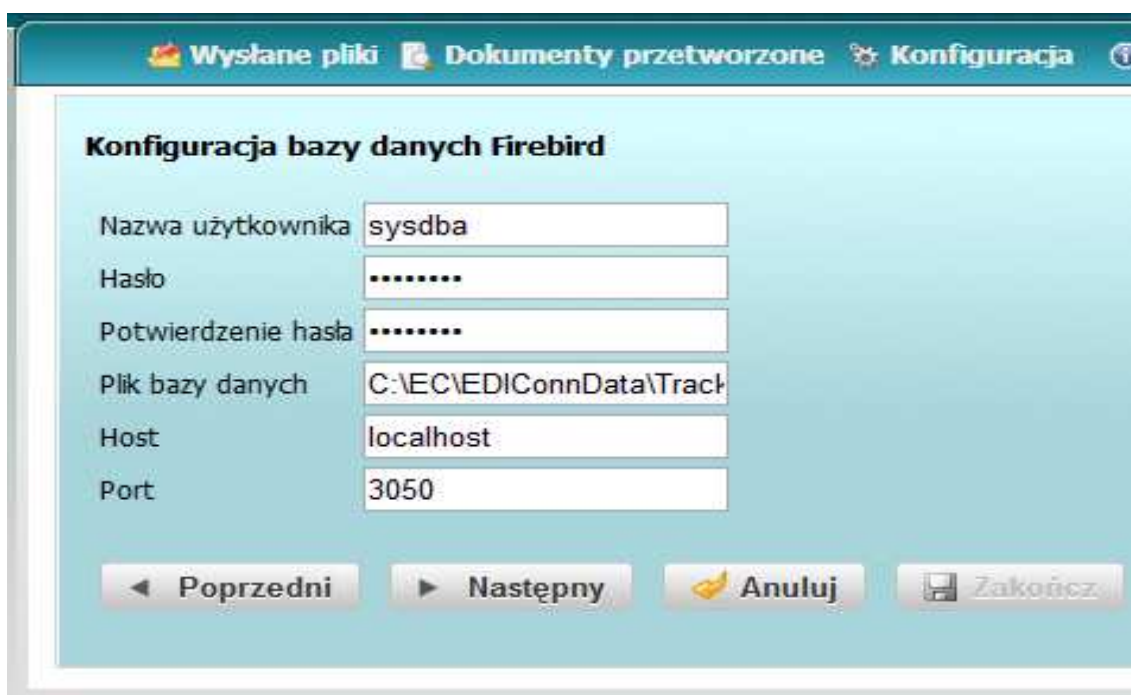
Wysłane pliki Dokumenty przetworzone Konfiguracja

Konfiguracja bazy danych Firebird

| | |
|---|---|
| Nazwa użytkownika | sysdba |
| Hasło | ••••••••• |
| Potwierdzenie hasła | ••••••••• |
| Plik bazy danych | C:\EC\EDIConnData\Track |
| Host | localhost |
| Port | 3050 |

◄ Poprzedni ► Następny Anuluj Zakończ